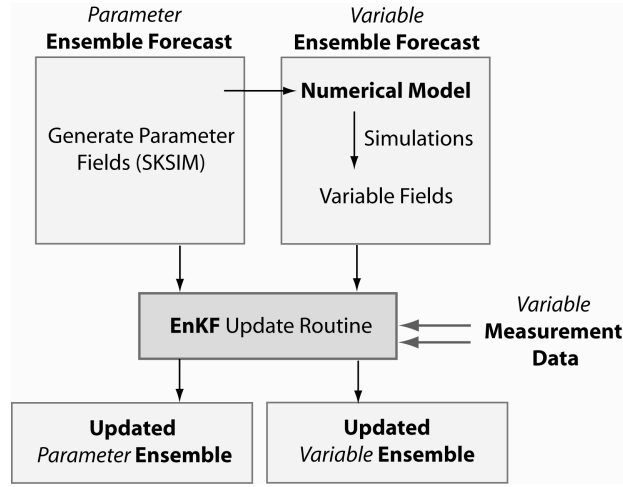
Parameter
Ensemble Forecast

Variable
Ensemble Forecast

Generate Parameter Fields (SKSIM)

Numerical Model

Simulations

Variable Fields

EnKF Update Routine

Variable
Measurement
Data

Updated
Parameter Ensemble

Updated
Variable Ensemble